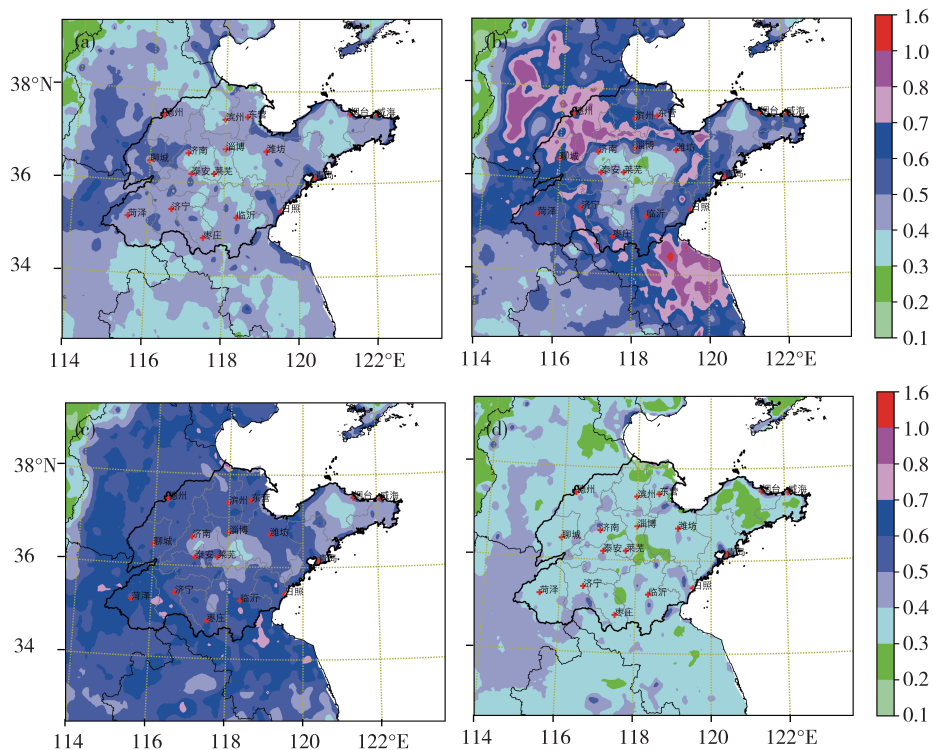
(a)
38°N
36
34
114 116 118 120 122°E
德州 滨州 东营 烟台 威海
聊城 济南 淄博 潍坊
泰安 莱芜 青岛
菏泽 济宁 临沂 日照
枣庄

(b)
114 116 118 120 122°E
德州 滨州 东营 烟台 威海
聊城 济南 淄博 潍坊
泰安 莱芜 青岛
菏泽 济宁 临沂 日照
枣庄

1.6
1.0
0.8
0.7
0.6
0.5
0.4
0.3
0.2
0.1

(c)
38°N
36
34
114 116 118 120 122°E
德州 滨州 东营 烟台 威海
聊城 济南 淄博 潍坊
泰安 莱芜 青岛
菏泽 济宁 临沂 日照
枣庄

(d)
114 116 118 120 122°E
德州 滨州 东营 烟台 威海
聊城 济南 淄博 潍坊
泰安 莱芜 青岛
菏泽 济宁 临沂 日照
枣庄

1.6
1.0
0.8
0.7
0.6
0.5
0.4
0.3
0.2
0.1